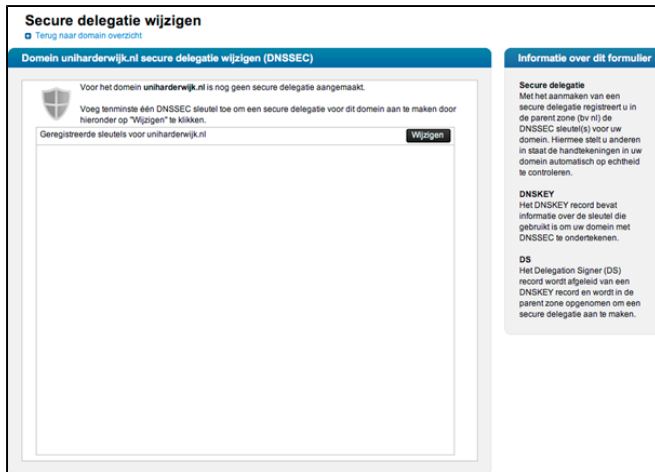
Secure delegatie wijzigen

Terug naar domain overzicht

Domein uniharderwijk.nl secure delegatie wijzigen (DNSSEC)

Voor het domein **uniharderwijk.nl** is nog geen secure delegatie aangemaakt.

Voeg tenminste één DNSSEC sleutel toe om een secure delegatie voor dit domein aan te maken door hieronder op "Wijzigen" te klikken.

Geregistreerde sleutels voor uniharderwijk.nl

Wijzigen

Informatie over dit formulier

Secure delegatie
Met het aanmaken van een secure delegatie registreert u in de parent zone (bv nl) de DNSSEC sleutel(s) voor uw domein. Hiermee stelt u anderen in staat de handtekeningen in uw domein automatisch op echtheid te controleren.

DNSKEY
Het DNSKEY record bevat informatie over de sleutel die gebruikt is om uw domein met DNSSEC te ondertekenen.

DS
Het Delegation Signer (DS) record wordt afgeleid van een DNSKEY record en wordt in de parent zone opgenomen om een secure delegatie aan te maken.